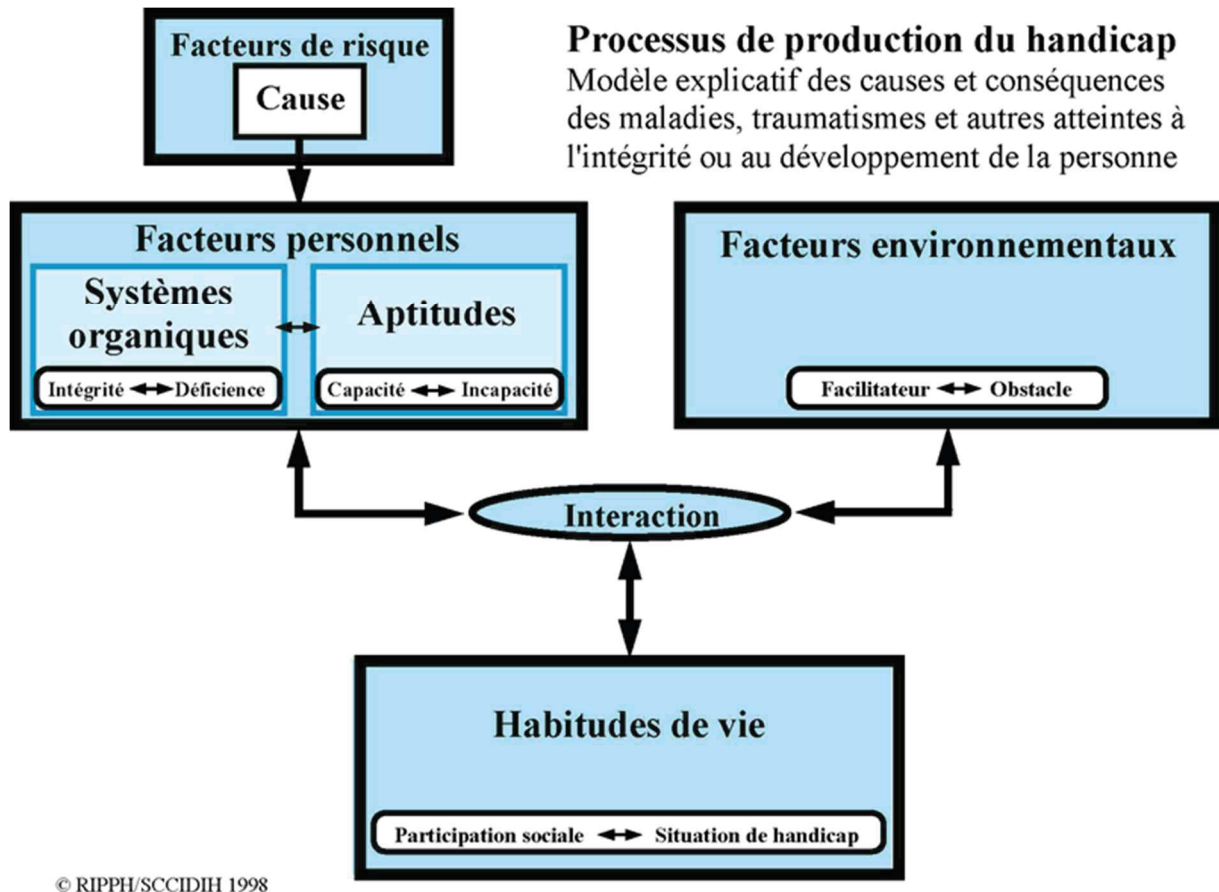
Facteurs de risque

Cause

Processus de production du handicap

Modèle explicatif des causes et conséquences des maladies, traumatismes et autres atteintes à l'intégrité ou au développement de la personne

Facteurs personnels

Systèmes organiques

Intégrité ↔ Déficience

Aptitudes

Capacité ↔ Incapacité

Facteurs environnementaux

Facilitateur ↔ Obstacle

Interaction

Habitudes de vie

Participation sociale ↔ Situation de handicap

© RIPPH/SCCIDIH 1998